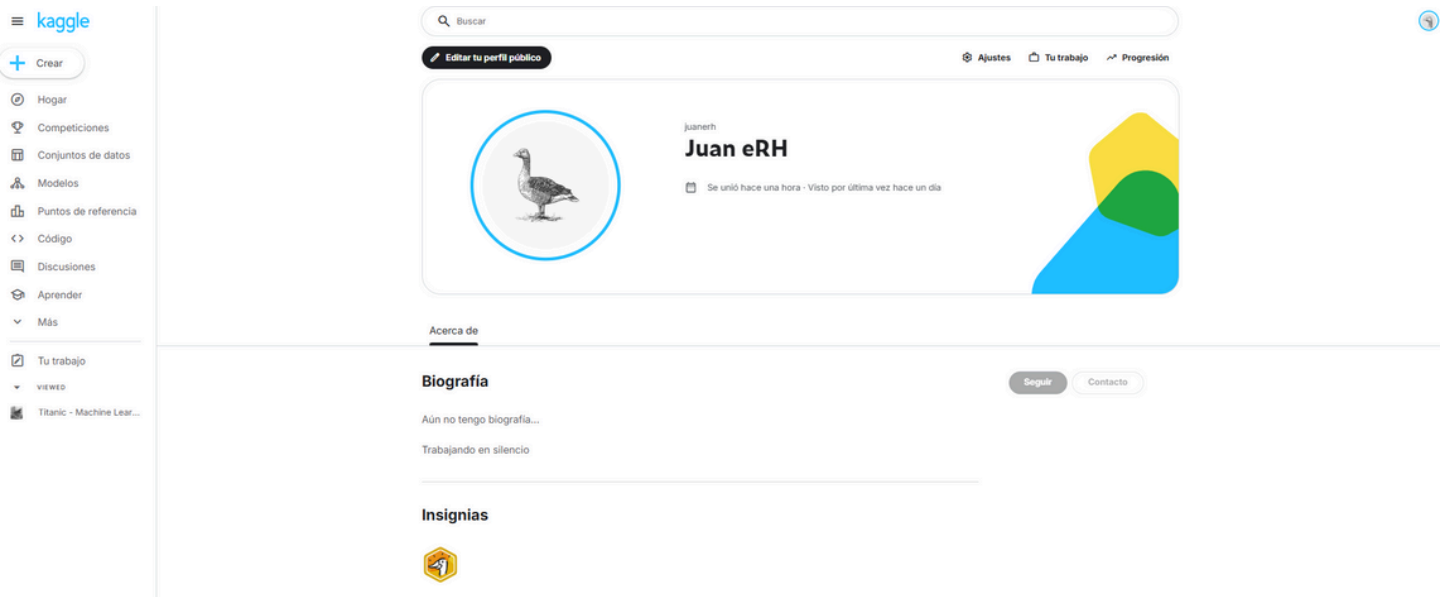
kaggle

Crear

Hogar

Competiciones

Conjuntos de datos

Modelos

Puntos de referencia

Código

Discusiones

Aprender

Más

Tu trabajo

VIEWED

Titanic - Machine Lear...

Buscar

Editar tu perfil público

Ajustes

Tu trabajo

Progresión

juanerh

Juan eRH

Se unió hace una hora · Visto por última vez hace un día

Acerca de

Biografía

Seguir

Contacto

Aún no tengo biografía...

Trabajando en silencio

Insignias